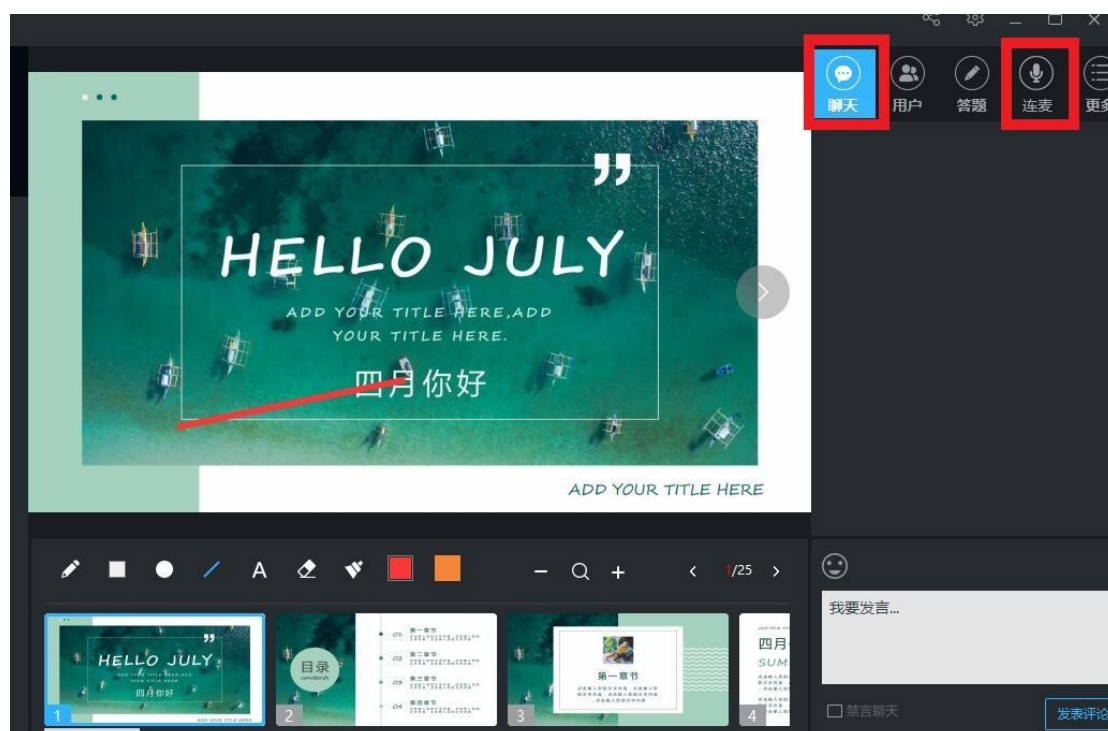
聊天 用户 答题 连麦 更多

HELLO JULY

ADD YOUR TITLE HERE,ADD YOUR TITLE HERE.

四月你好

ADD YOUR TITLE HERE

− Q + ‹ 1/25 ›

我要发言...

1 HELLO JULY 四月你好 ADD YOUR TITLE HERE

2 目录 CONTENTS 01 第一章节 02 第二章节 03 第三章节 04 第四章节

3 第一章节

4 四月 SUM

禁言聊天

发表评论